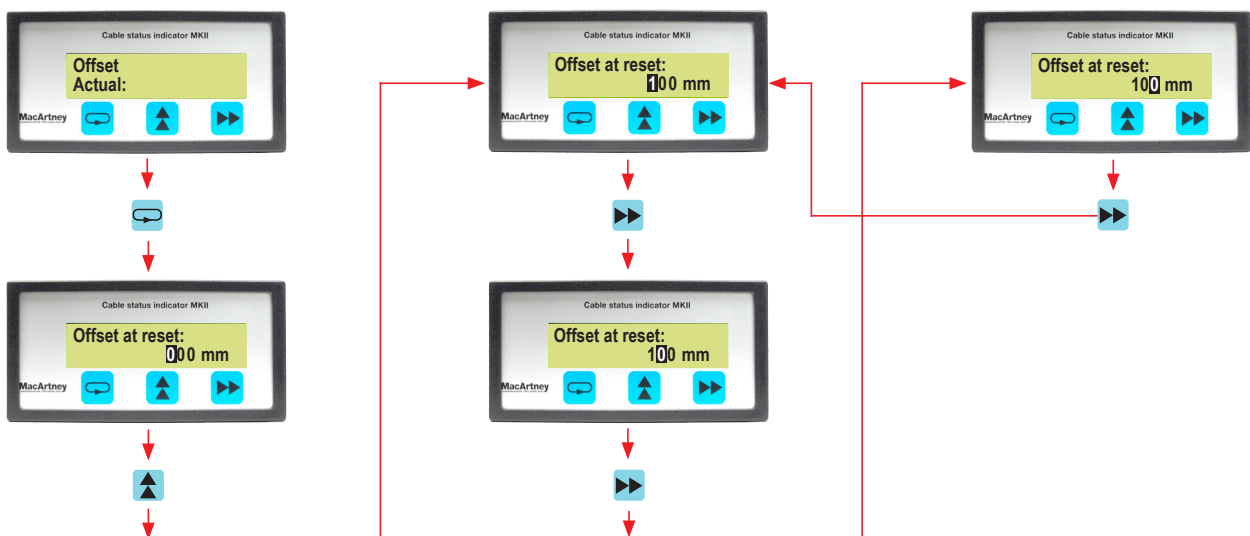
Cable status indicator MKII
Offset
Actual:
MacArtney

Cable status indicator MKII
Offset at reset:
000 mm
MacArtney

Cable status indicator MKII
Offset at reset:
100 mm
MacArtney

Cable status indicator MKII
Offset at reset:
100 mm
MacArtney

Cable status indicator MKII
Offset at reset:
100 mm
MacArtney